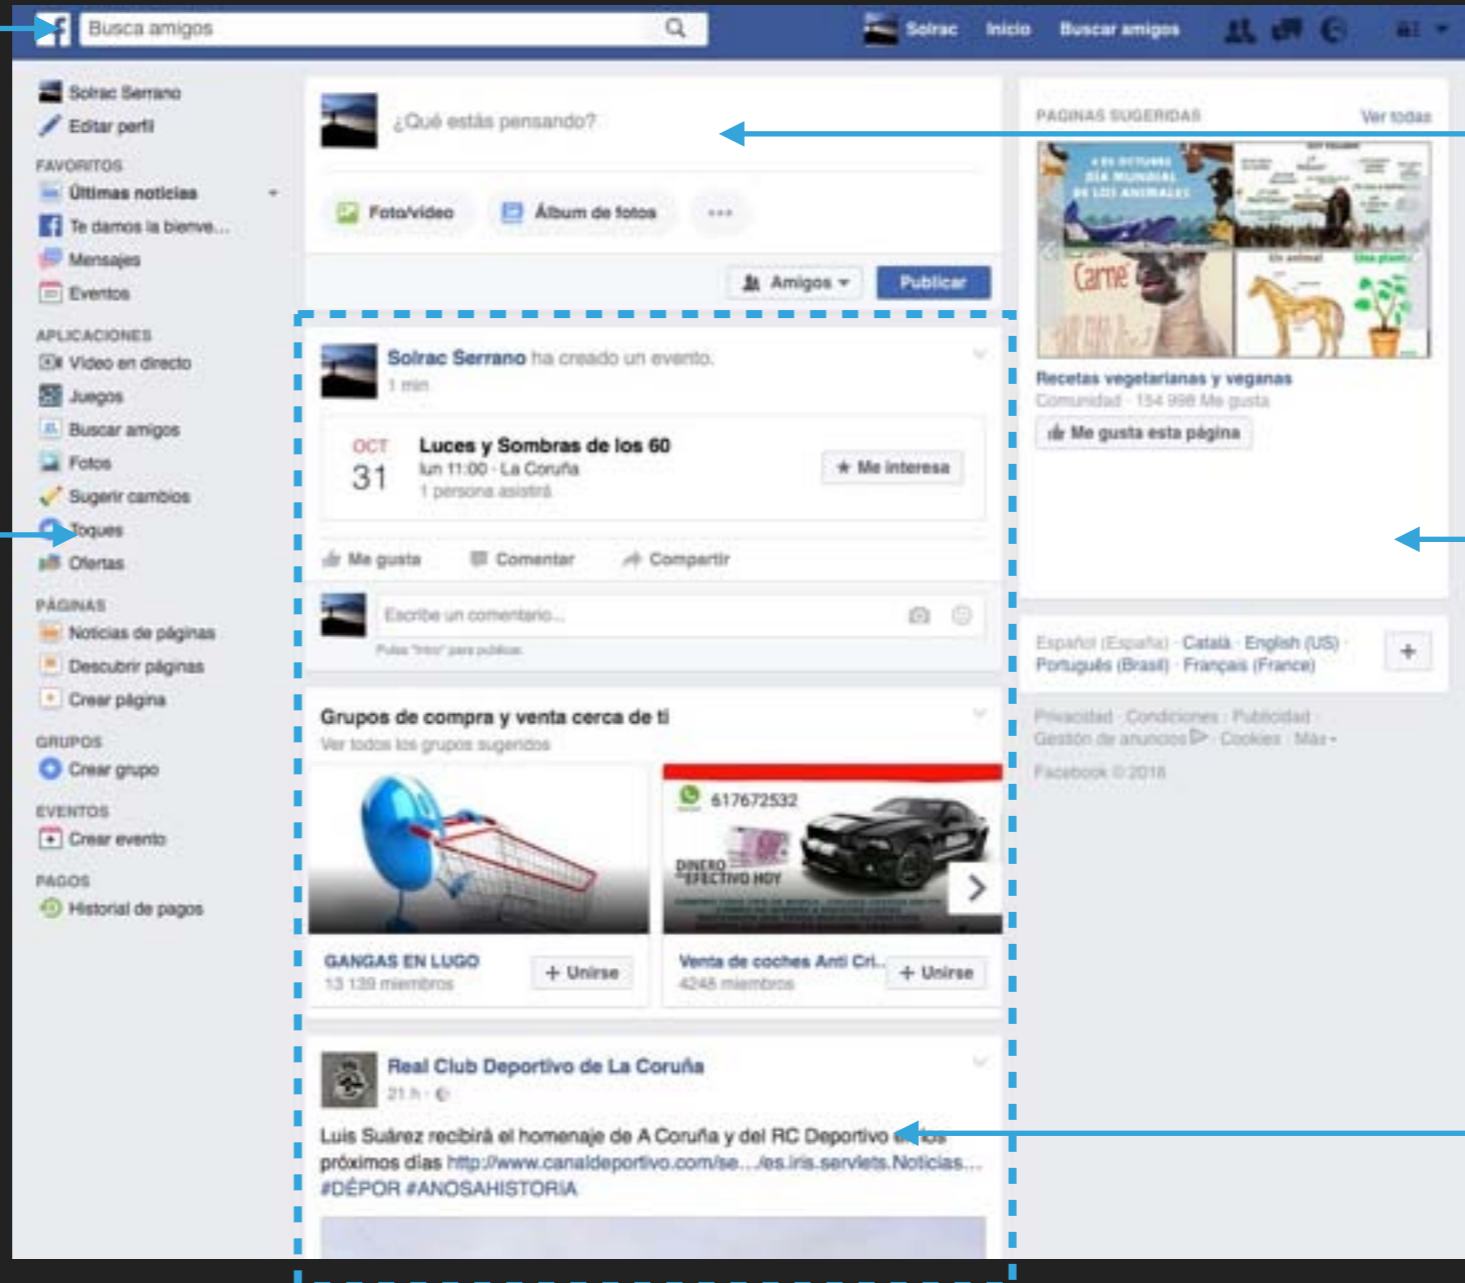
Busca amigos

Solrac Inicio Buscar amigos

Solrac Serrano
Editar perfil
FAVORITOS
Últimas noticias
Te damos la bienve...
Mensajes
Eventos
APLICACIONES
Vídeo en directo
Juegos
Buscar amigos
Fotos
Sugerir cambios
Toques
Ofertas
PÁGINAS
Noticias de páginas
Descubrir páginas
Crear página
GRUPOS
Crear grupo
EVENTOS
Crear evento
PAGOS
Historial de pagos

¿Qué estás pensando?
Foto/vídeo
Álbum de fotos
Amigos
Publicar

Solrac Serrano ha creado un evento.
1 min
OCT
31
Luces y Sombras de los 60
lun 11:00 · La Coruña
1 persona asistirá
Me interesa
Me gusta
Comentar
Compartir
Escribe un comentario...
Pulsa "Intro" para publicar.

Grupos de compra y venta cerca de ti
Ver todos los grupos sugeridos
617672532
DINERO EFECTIVO HOY
GANGAS EN LUGO
13 139 miembros
+ Unirse
Venta de coches Anti Cri...
4248 miembros
+ Unirse

Real Club Deportivo de La Coruña
21 h
Luis Suárez recibirá el homenaje de A Coruña y del RC Deportivo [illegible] próximos días http://www.canaldeportivo.com/se.../es.iris.servlets.Noticias...
#DÉPOR #ANOSAHISTORIA

PÁGINAS SUGERIDAS
Ver todas
4 DE OCTUBRE DÍA MUNDIAL DE LOS ANIMALES
Carne
Un animal
Una planta
Recetas vegetarianas y veganas
Comunidad · 154 998 Me gusta
Me gusta esta página

Español (España) · Català · English (US) · Português (Brasil) · Français (France)
Privacidad · Condiciones · Publicidad · Gestión de anuncios · Cookies · Más
Facebook © 2016